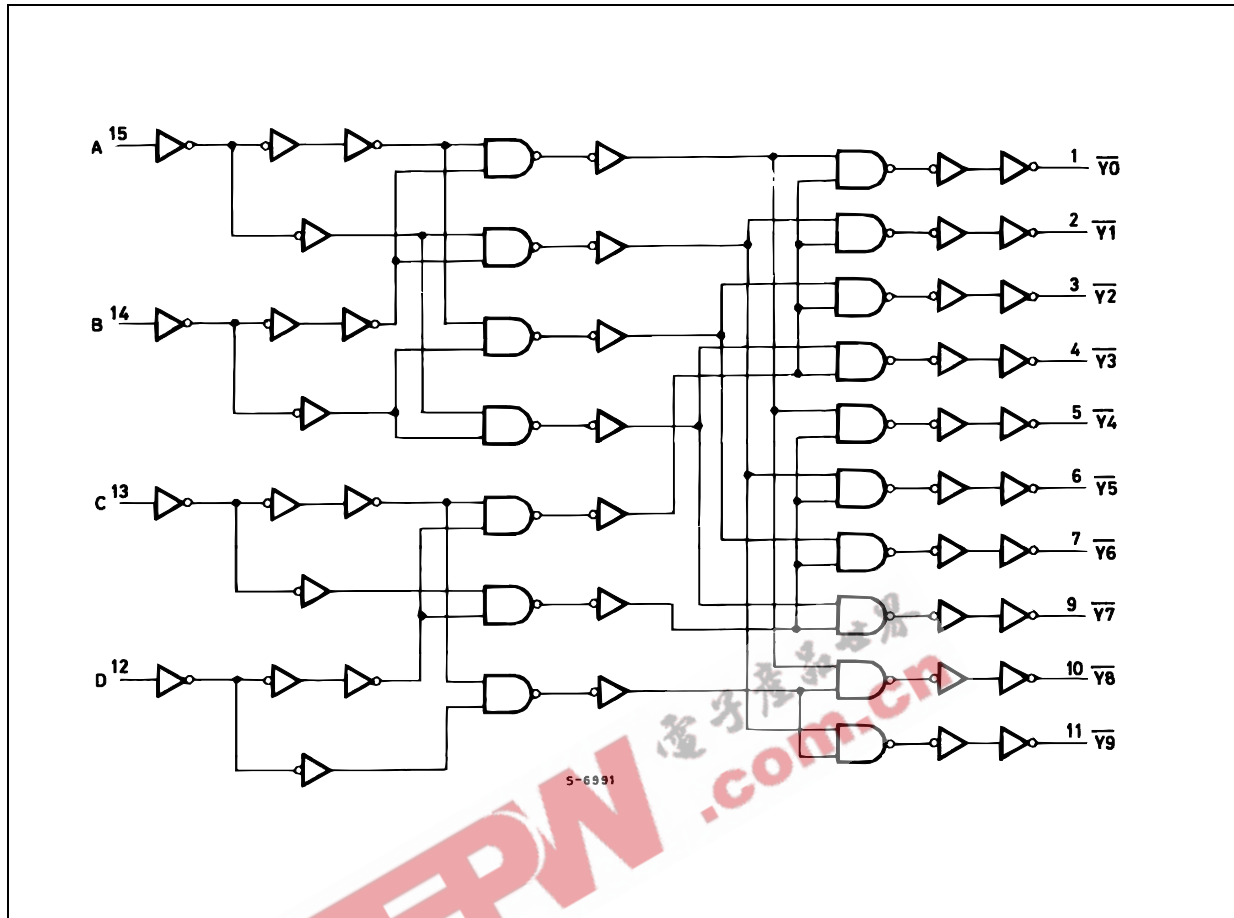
A 15
B 14
C 13
D 12
1 $\overline{Y0}$
2 $\overline{Y1}$
3 $\overline{Y2}$
4 $\overline{Y3}$
5 $\overline{Y4}$
6 $\overline{Y5}$
7 $\overline{Y6}$
9 $\overline{Y7}$
10 $\overline{Y8}$
11 $\overline{Y9}$
S-6991
电子产品世界
EEPW .com.cn